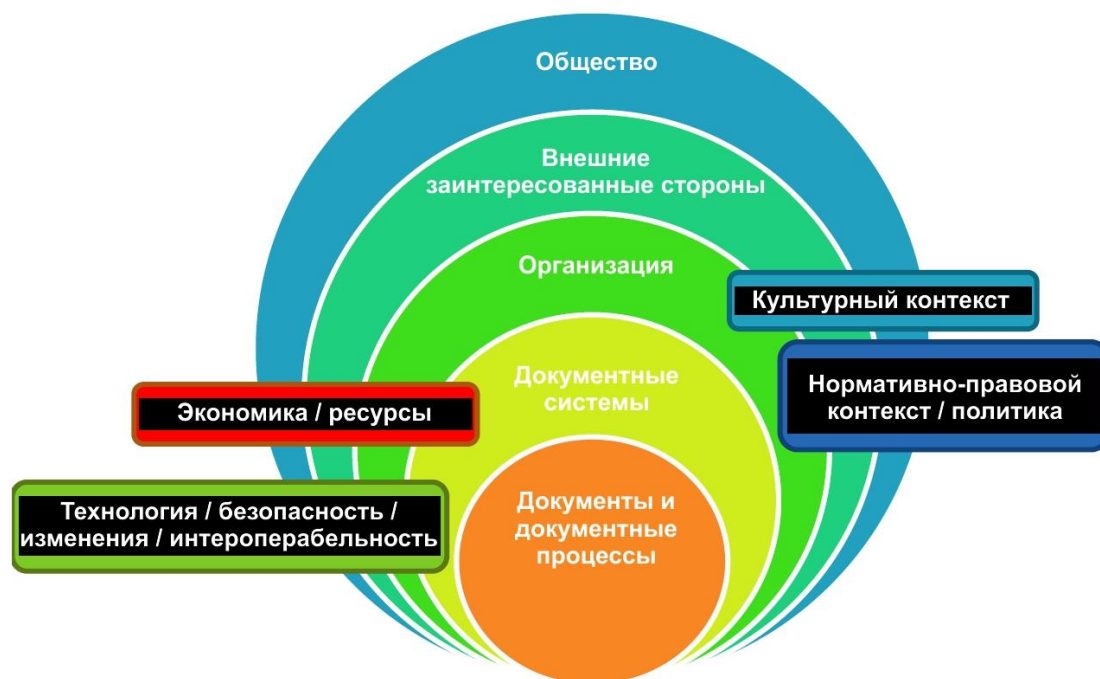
Общество

Внешние заинтересованные стороны

Организация

Культурный контекст

Нормативно-правовой контекст / политика

Документные системы

Экономика / ресурсы

Технология / безопасность / изменения / интероперабельность

Документы и документные процессы